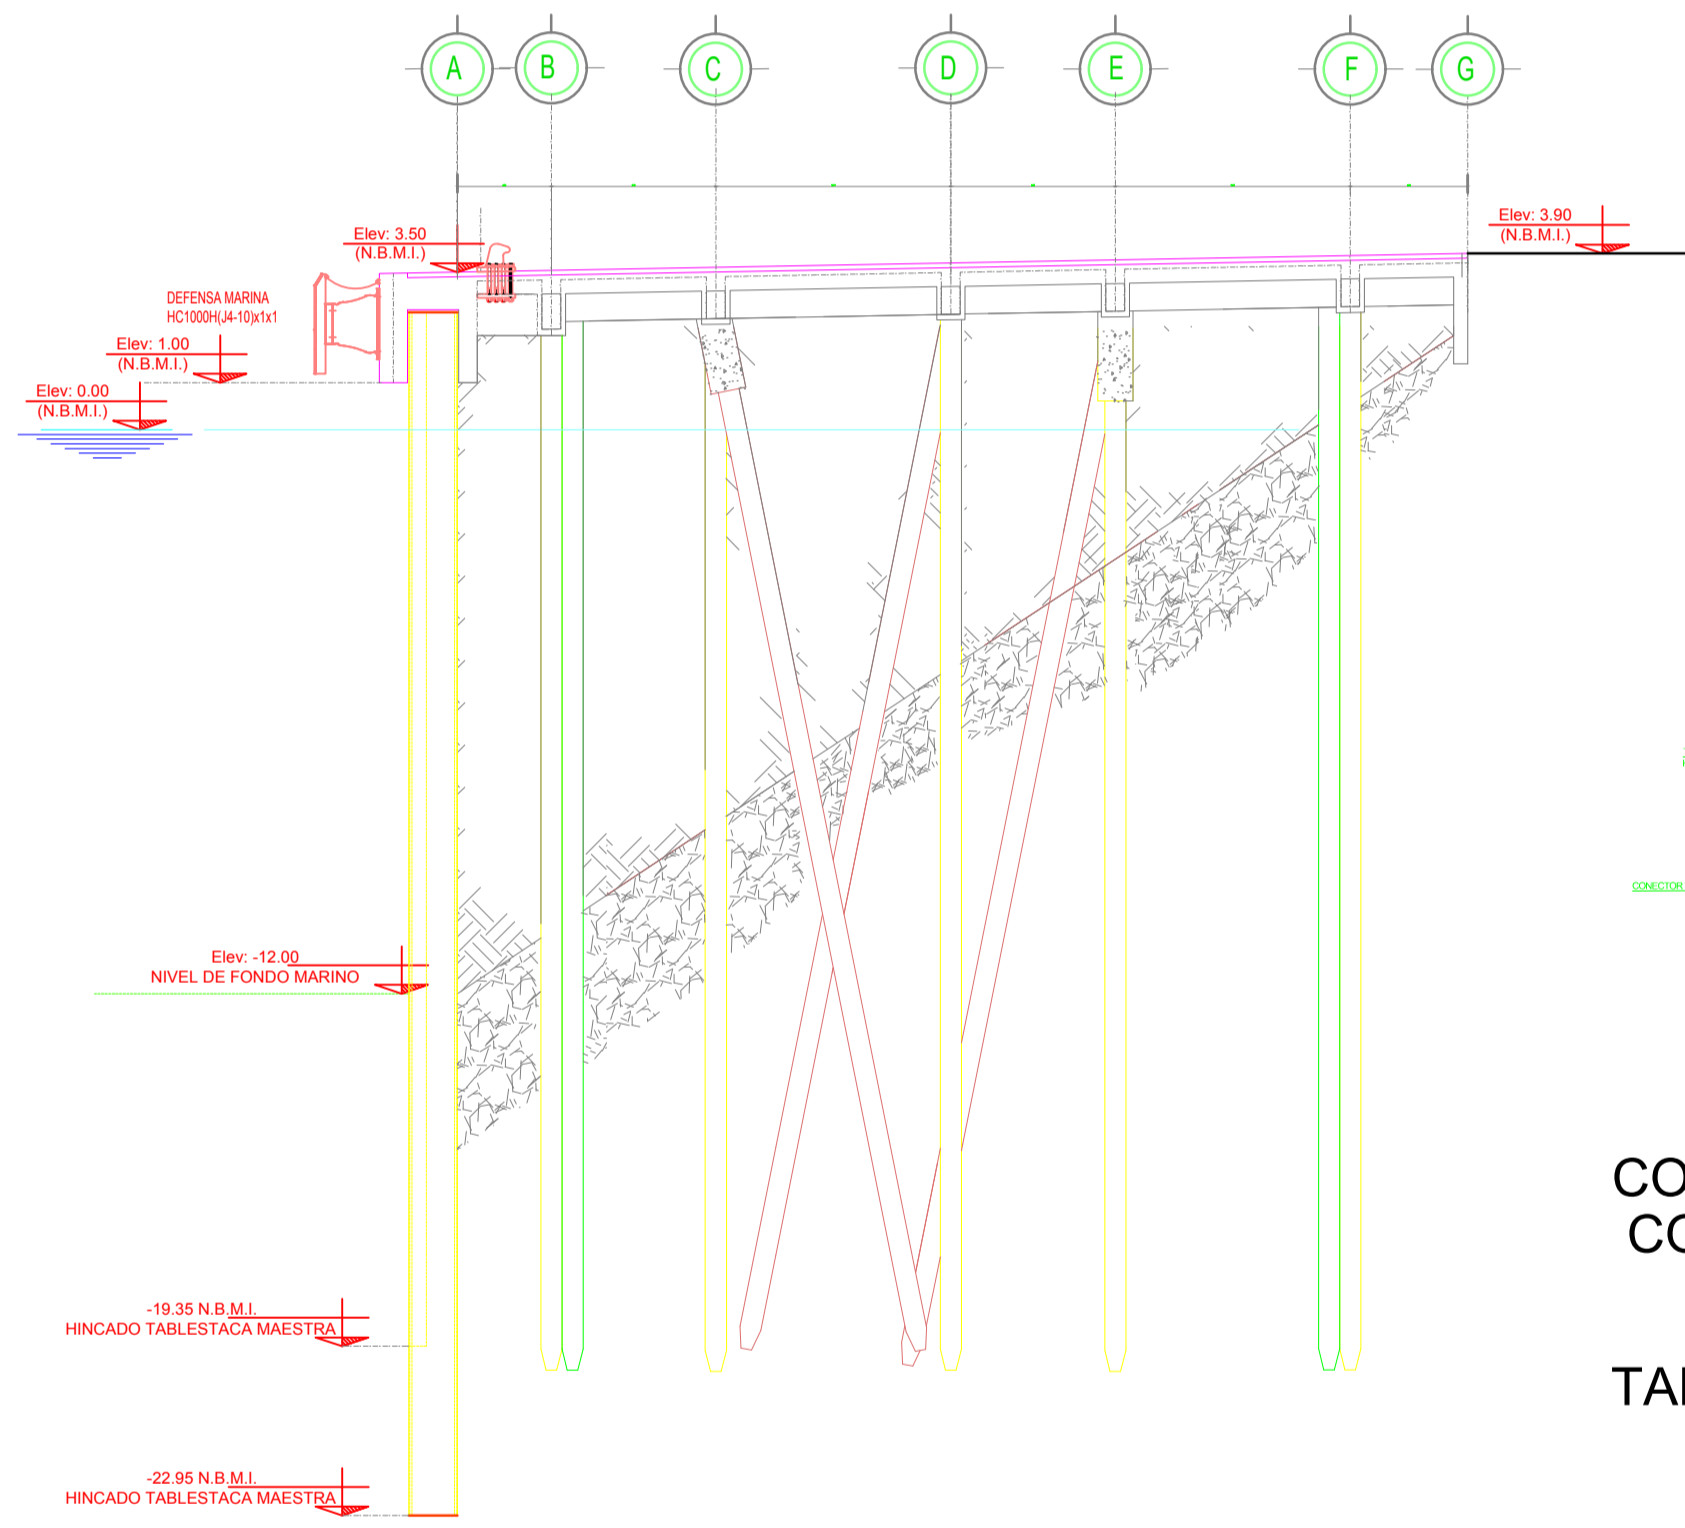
A B C D E F G

Elev: 3.50
(N.B.M.I.)

Elev: 3.90
(N.B.M.I.)

DEFENSA MARINA
HC1000H(J4-10)x1x1

Elev: 1.00
(N.B.M.I.)

Elev: 0.00
(N.B.M.I.)

CONECTOR

Elev: -12.00
NIVEL DE FONDO MARINO

CO
CO

-19.35 N.B.M.I.
HINCADO TABLESTACA MAESTRA

TA

-22.95 N.B.M.I.
HINCADO TABLESTACA MAESTRA